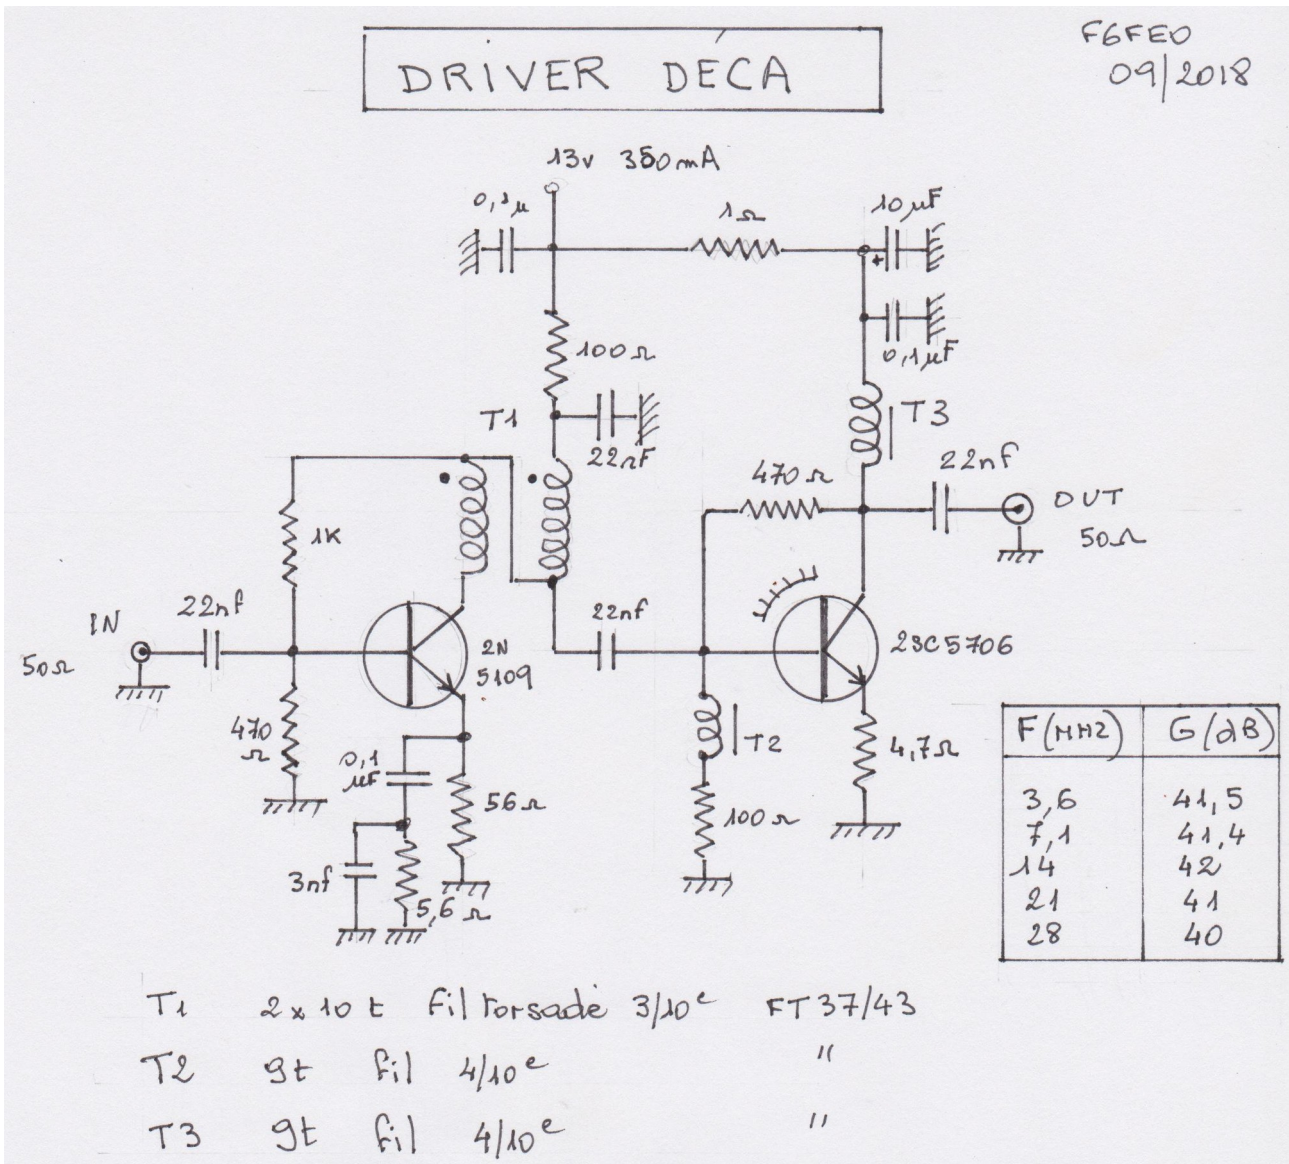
DRIVER DECA

F6FEO
09/2018

13v 350mA

0,1µ

1Ω

10µF

+

0,1µF

100Ω

T1

22nF

T3

22nf

470Ω

OUT
50Ω

1K

IN
50Ω

22nf

2N
5109

22nf

2SC5706

470
Ω

0,1
µF

56Ω

T2

4,7Ω

100Ω

3nf

5,6Ω

| F(MHz) | G(dB) |
|---|---|
| 3,6 | 41,5 |
| 7,1 | 41,4 |
| 14 | 42 |
| 21 | 41 |
| 28 | 40 |

T1 2x10 t fil torsadé 3/10$^e$ FT37/43

T2 9t fil 4/10$^e$ "

T3 9t fil 4/10$^e$ "